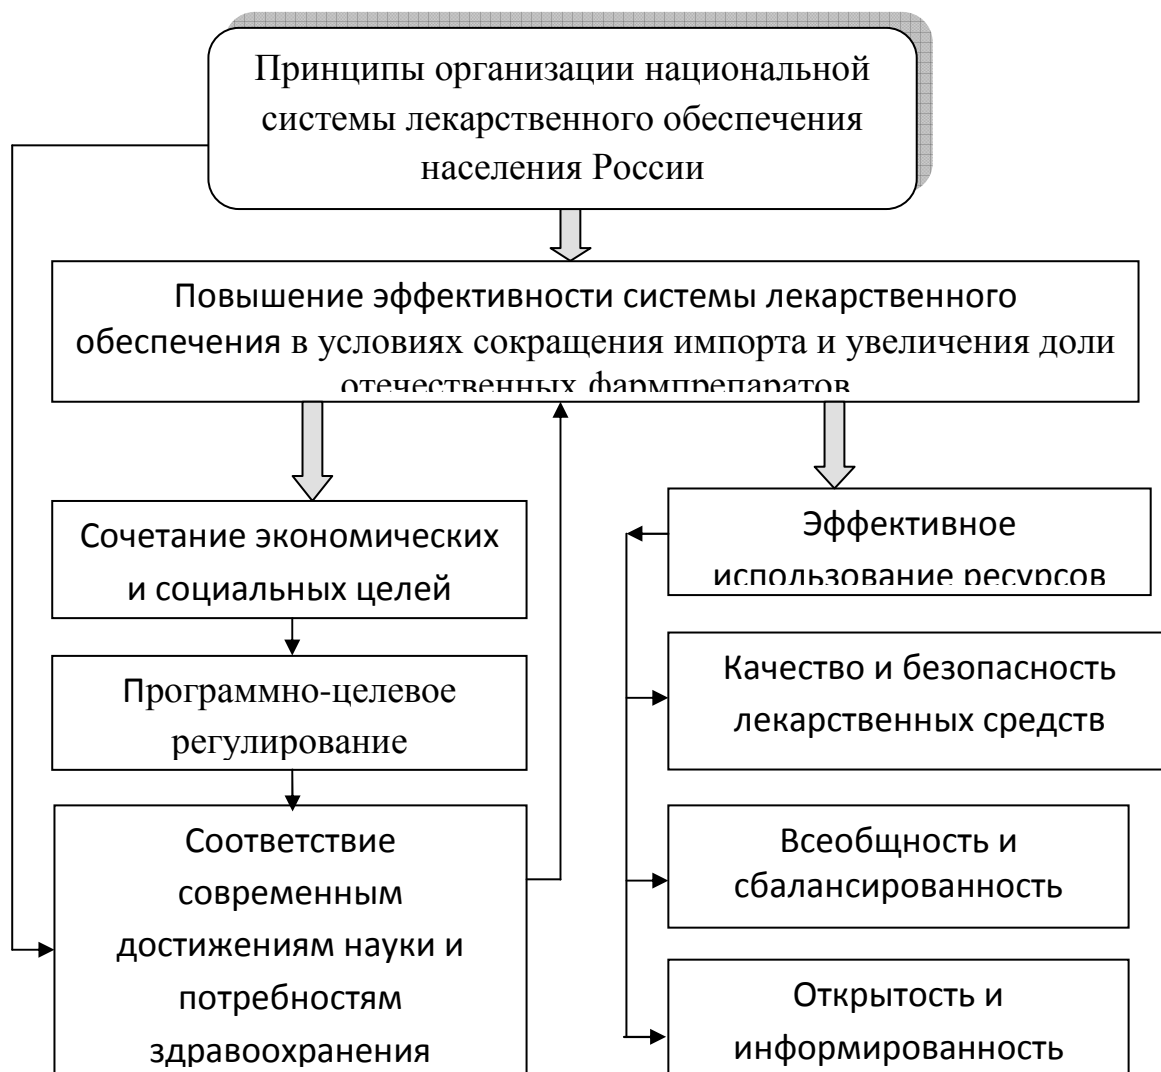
Принципы организации национальной системы лекарственного обеспечения населения России

Повышение эффективности системы лекарственного обеспечения в условиях сокращения импорта и увеличения доли отечественных фармпрепаратов

Сочетание экономических и социальных целей

Программно-целевое регулирование

Соответствие современным достижениям науки и потребностям здравоохранения

Эффективное использование ресурсов

Качество и безопасность лекарственных средств

Всеобщность и сбалансированность

Открытость и информированность